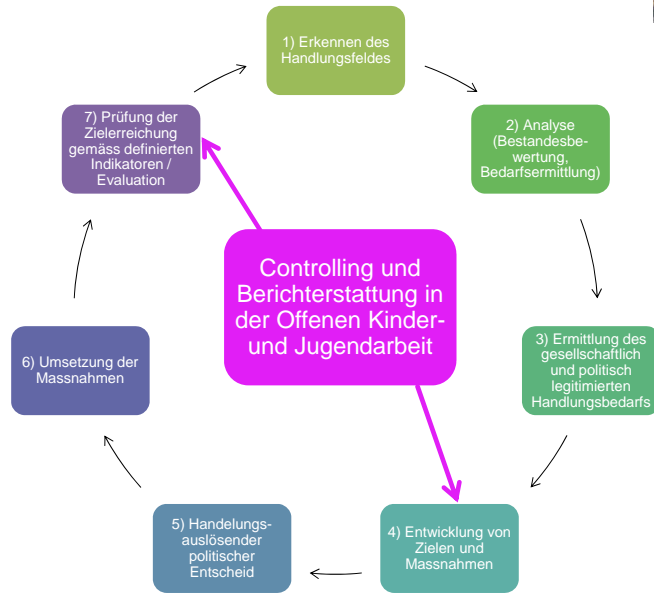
1) Erkennen des Handlungsfeldes

2) Analyse (Bestandesbewertung, Bedarfsermittlung)

3) Ermittlung des gesellschaftlich und politisch legitimierten Handlungsbedarfs

4) Entwicklung von Zielen und Massnahmen

5) Handelungsauslösender politischer Entscheid

6) Umsetzung der Massnahmen

7) Prüfung der Zielerreichung gemäss definierten Indikatoren / Evaluation

Controlling und Berichterstattung in der Offenen Kinder- und Jugendarbeit